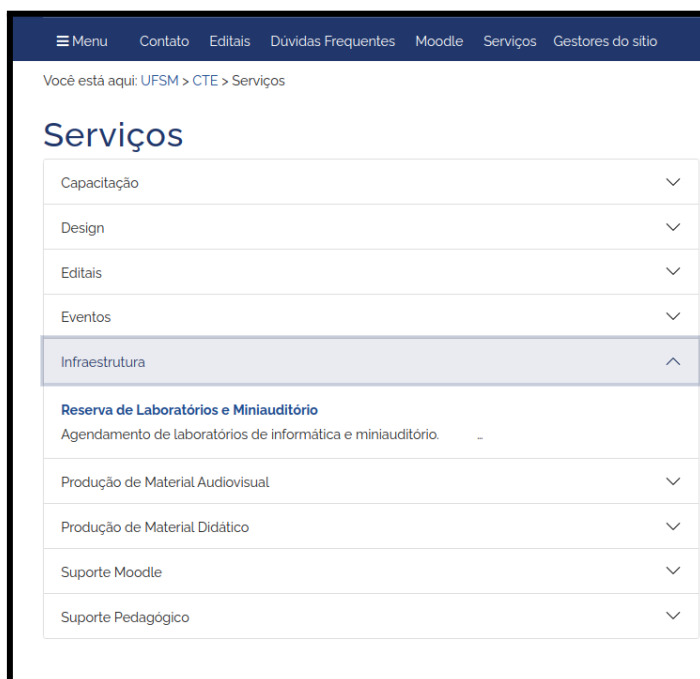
Menu Contato Editais Dúvidas Frequentes Moodle Serviços Gestores do sítio

Você está aqui: UFSM > CTE > Serviços

Serviços

Capacitação

Design

Editais

Eventos

Infraestrutura

Reserva de Laboratórios e Miniauditório
Agendamento de laboratórios de informática e miniauditório.

Produção de Material Audiovisual

Produção de Material Didático

Suporte Moodle

Suporte Pedagógico